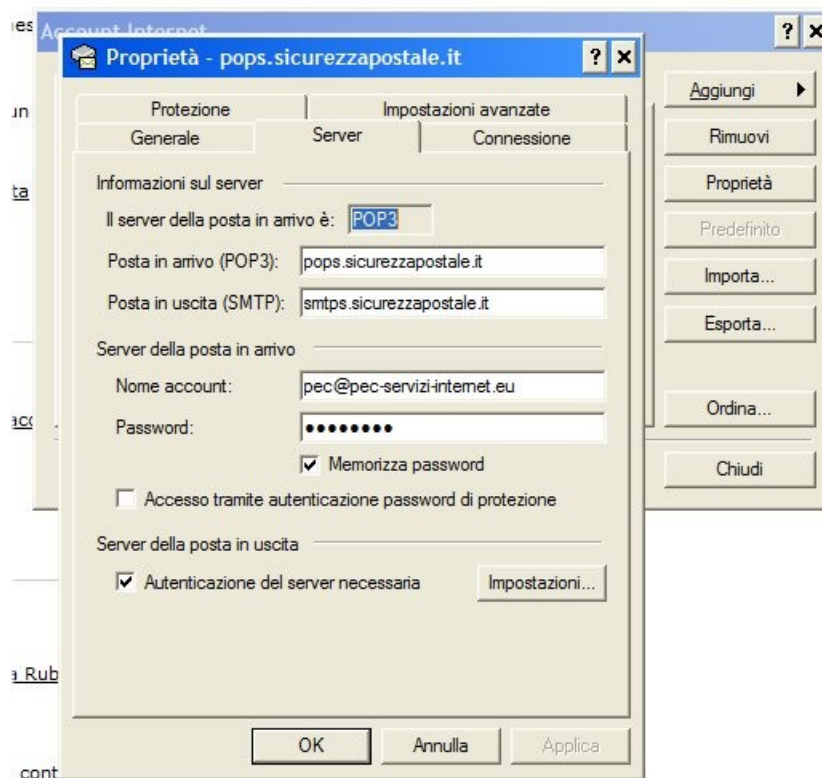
es Account Internet ? ×

un
ta
acc
a Rub
cont

Proprietà - pops.sicurezzapostale.it ? ×

Protezione | Impostazioni avanzate
Generale | Server | Connessione

Informazioni sul server

Il server della posta in arrivo è: POP3

Posta in arrivo (POP3): pops.sicurezzapostale.it

Posta in uscita (SMTP): smtps.sicurezzapostale.it

Server della posta in arrivo

Nome account: pec@pec-servizi-internet.eu

Password: ••••••••

☑ Memorizza password

☐ Accesso tramite autenticazione password di protezione

Server della posta in uscita

☑ Autenticazione del server necessaria [Impostazioni...]

OK | Annulla | Applica

Aggiungi ▸
Rimuovi
Proprietà
Predefinito
Importa...
Esporta...
Ordina...
Chiudi